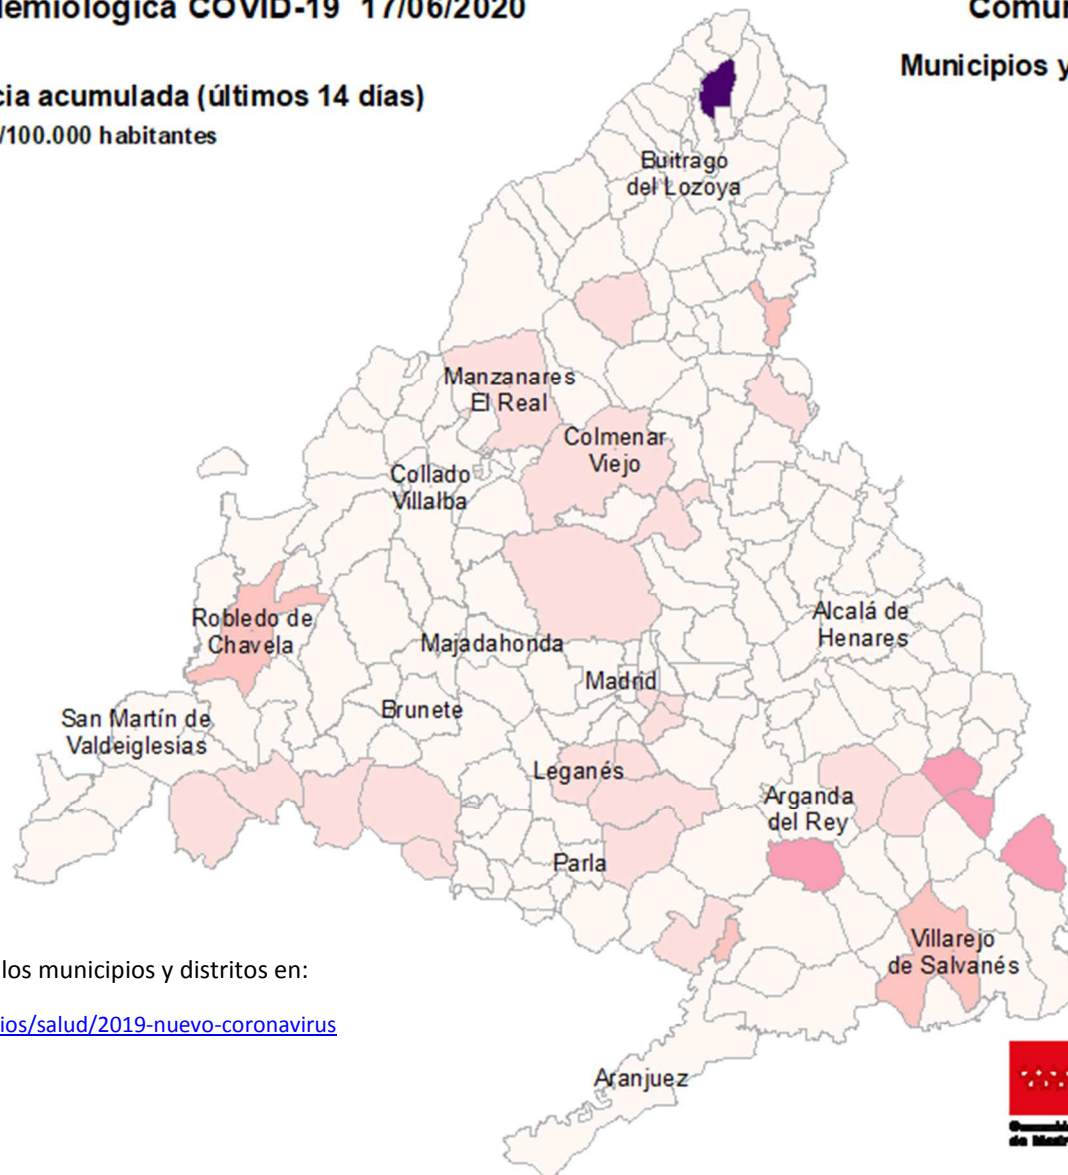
iemiológica COVID-19 17/06/2020

Comu

Municipios y

cia acumulada (últimos 14 días)

/100.000 habitantes

Buitrago del Lozoya

Manzanares El Real

Colmenar Viejo

Collado Villalba

Robledo de Chavela

Majadahonda

Alcalá de Henares

Madrid

San Martín de Valdeiglesias

Brunete

Leganés

Arganda del Rey

Parla

Villarejo de Salvanés

Aranjuez

los municipios y distritos en:

ios/salud/2019-nuevo-coronavirus

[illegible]